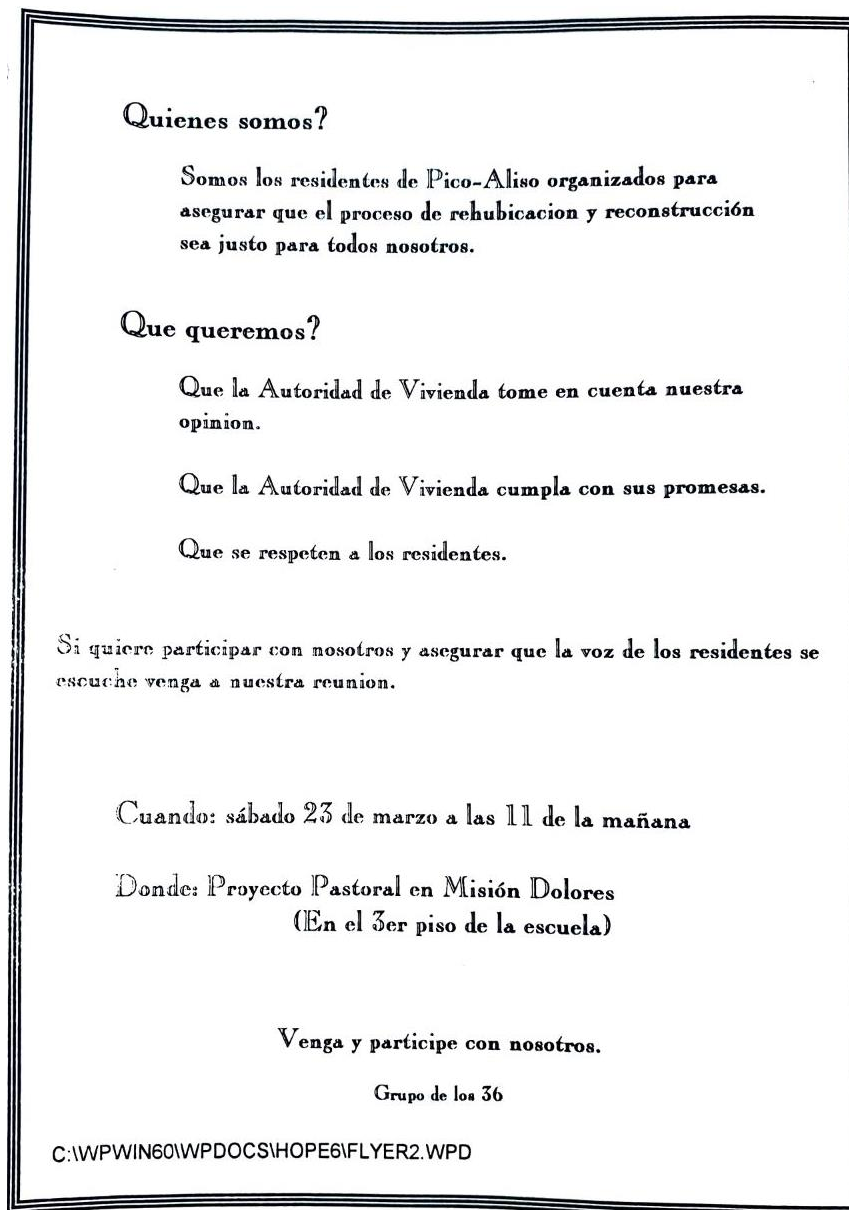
Quienes somos?

Somos los residentes de Pico-Aliso organizados para asegurar que el proceso de rehubicacion y reconstrucción sea justo para todos nosotros.

Que queremos?

Que la Autoridad de Vivienda tome en cuenta nuestra opinion.

Que la Autoridad de Vivienda cumpla con sus promesas.

Que se respeten a los residentes.

Si quiere participar con nosotros y asegurar que la voz de los residentes se escuche venga a nuestra reunion.

Cuando: sábado 23 de marzo a las 11 de la mañana

Donde: Proyecto Pastoral en Misión Dolores
(En el 3er piso de la escuela)

Venga y participe con nosotros.

Grupo de los 36

C:\WPWIN60\WPDOCS\HOPE6\FLYER2.WPD